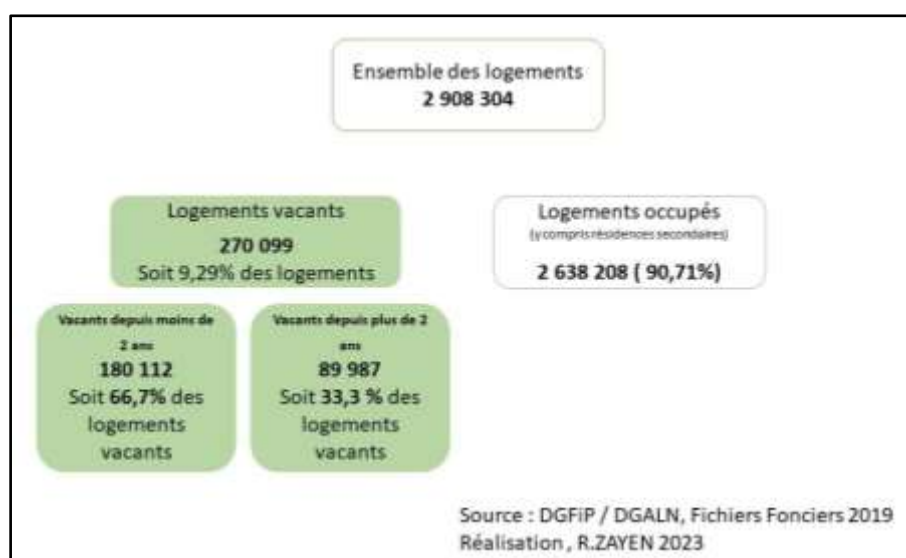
Ensemble des logements
2 908 304

Logements vacants
270 099
Soit 9,29% des logements

Logements occupés
(y compris résidences secondaires)
2 638 208 ( 90,71%)

Vacants depuis moins de 2 ans
180 112
Soit 66,7% des logements vacants

Vacants depuis plus de 2 ans
89 987
Soit 33,3 % des logements vacants

Source : DGFiP / DGALN, Fichiers Fonciers 2019
Réalisation , R.ZAYEN 2023